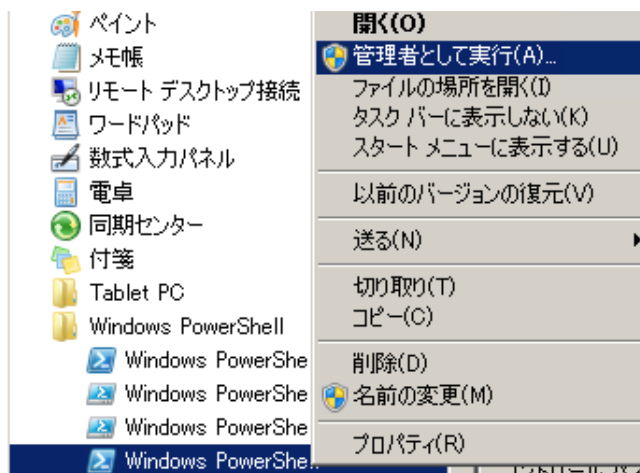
ペイント
メモ帳
リモート デスクトップ接続
ワードパッド
数式入力パネル
電卓
同期センター
付箋
Tablet PC
Windows PowerShell
Windows PowerShe
Windows PowerShe
Windows PowerShe
Windows PowerShe

開く(O)
管理者として実行(A)...
ファイルの場所を開く(I)
タスク バーに表示しない(K)
スタート メニューに表示する(U)
以前のバージョンの復元(V)
送る(N)
切り取り(T)
コピー(C)
削除(D)
名前の変更(M)
プロパティ(R)